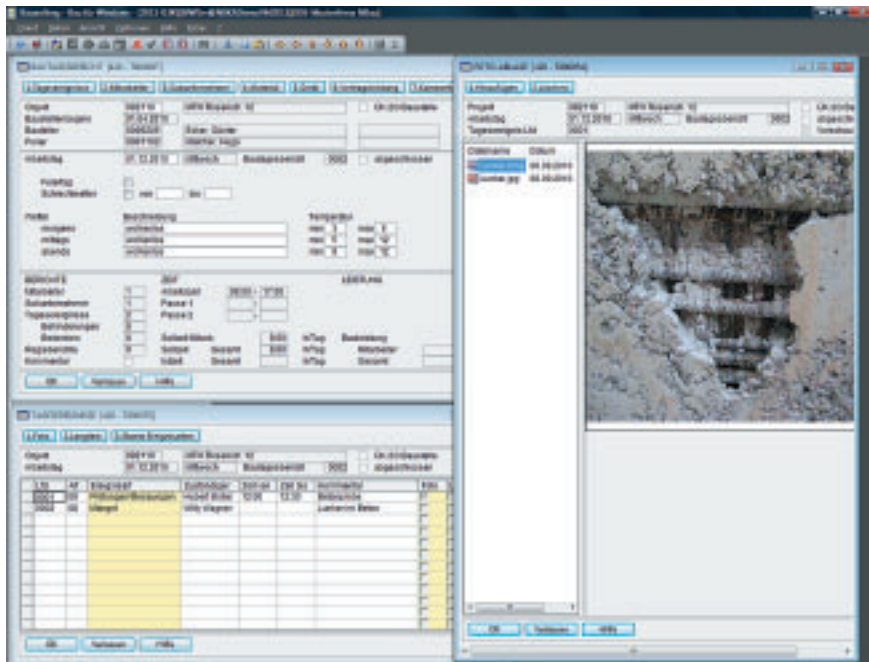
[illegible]

Objekt | 0001-10 | HRH Bauabsch. 10
Bautätigkeitsbeginn | 01.04.2010
Bauleiter | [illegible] | Bauer, Günter
Polier | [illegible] | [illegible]
Arbeitstag | 01.12.2010 | Mittwoch | Bautagesbericht | 0002 | abgeschlossen

Feiertag
Schlechtwetter | von | bis

Wetter | Beschreibung | Temperatur
morgens | wolkenlos | min | max
mittags | wolkenlos | min | max
abends | wolkenlos | min | max

BERICHTE
Mitarbeiter
Subunternehmer
Tagesereignisse
Behinderungen
Bedenken
Regieberichte
Kommentar

Arbeitszeit | 08:00 - 17:00
Pause 1
Pause 2

OK | Verlassen | Hilfe

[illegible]

Neu | Löschen | Zufällige Ereignisse

Objekt | 0001-10 | HRH Bauabsch. 10
Arbeitstag | 01.12.2010 | Mittwoch | Bautagesbericht | 0002 | abgeschlossen

| Lfd | Art | Ereignis | Zuständiger | Zeit von | Zeit bis | Kommentar |
|---|---|---|---|---|---|---|
| 0001 | 00 | Prüfungen/Besuchungen | Hubert Brüler | 12:00 | 13:00 | Betonrohre |
| 0002 | 00 | Mängel | Willy Wagner | | | Lastenmit Beton |

OK | Verlassen | Hilfe

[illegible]

Hinzufügen | Löschen

Projekt | 0001-10 | HRH Bauabsch. 10
Arbeitstag | 01.12.2010 | Mittwoch | Bautagesbericht | 0002
Tagesereignis Lfd | 0001

Dateiname | Datum
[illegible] | 06.09.2010
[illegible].jpg | 06.09.2010

OK | Verlassen | Hilfe